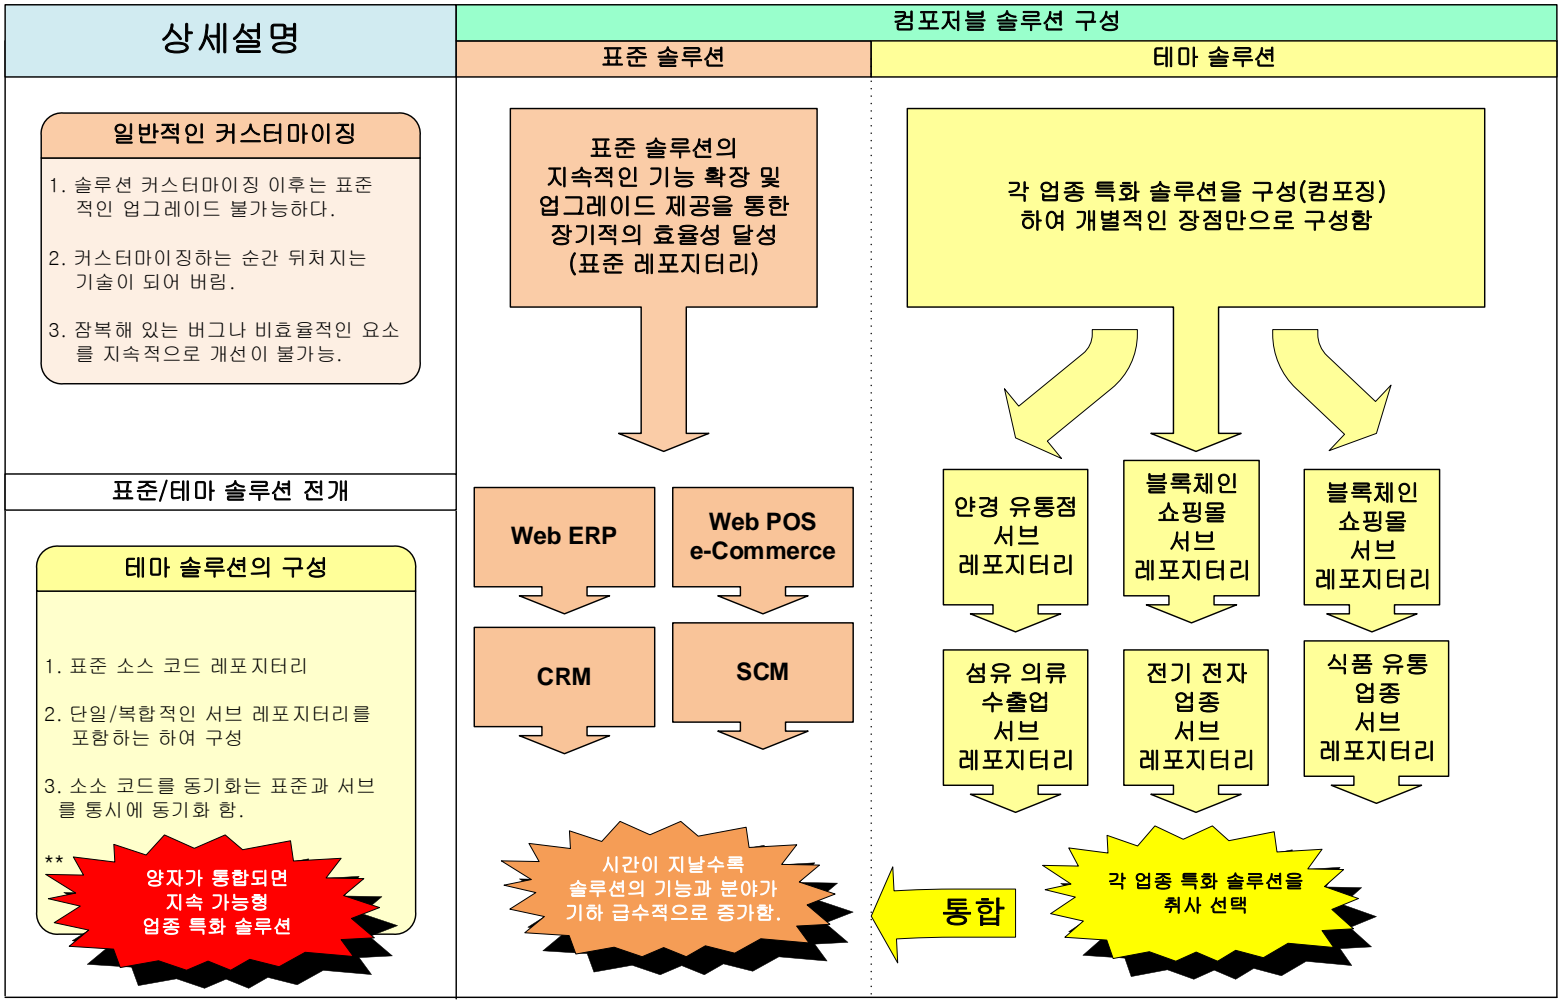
상세설명

일반적인 커스터마이징

1. 솔루션 커스터마이징 이후는 표준적인 업그레이드 불가능하다.

2. 커스터마이징하는 순간 뒤처지는 기술이 되어 버림.

3. 잠복해 있는 버그나 비효율적인 요소를 지속적으로 개선이 불가능.

표준/테마 솔루션 전개

테마 솔루션의 구성

1. 표준 소스 코드 레포지터리

2. 단일/복합적인 서브 레포지터리를 포함하는 하여 구성

3. 소소 코드를 동기화는 표준과 서브를 통시에 동기화 함.

**

양자가 통합되면
지속 가능형
업종 특화 솔루션

컴포저블 솔루션 구성

표준 솔루션

표준 솔루션의 지속적인 기능 확장 및 업그레이드 제공을 통한 장기적의 효율성 달성 (표준 레포지터리)

Web ERP

Web POS e-Commerce

CRM

SCM

시간이 지날수록 솔루션의 기능과 분야가 기하 급수적으로 증가함.

테마 솔루션

각 업종 특화 솔루션을 구성(컴포징)하여 개별적인 장점만으로 구성함

안경 유통점 서브 레포지터리

블록체인 쇼핑몰 서브 레포지터리

블록체인 쇼핑몰 서브 레포지터리

섬유 의류 수출업 서브 레포지터리

전기 전자 업종 서브 레포지터리

식품 유통 업종 서브 레포지터리

통합

각 업종 특화 솔루션을 취사 선택